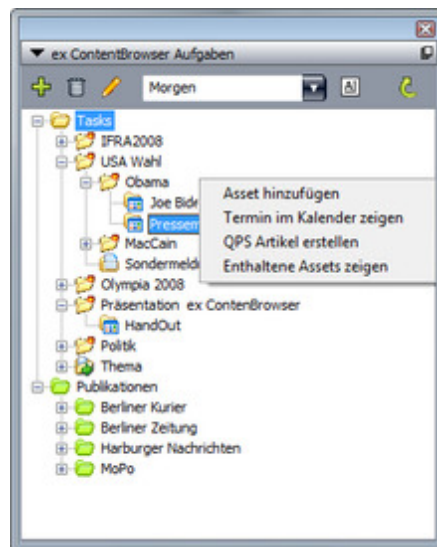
ex ContentBrowser Aufgaben

Morgen

Tasks
IFRA2008
USA Wahl
Obama
Joe Bide
Pressen
MacCain
Sondermeld
Olympia 2008
Präsentation ex ContenBrowser
HandOut
Politik
Thema
Publikationen
Berliner Kurier
Berliner Zeitung
Harburger Nachrichten
MoPo

Asset hinzufügen
Termin im Kalender zeigen
QPS Artikel erstellen
Enthaltene Assets zeigen